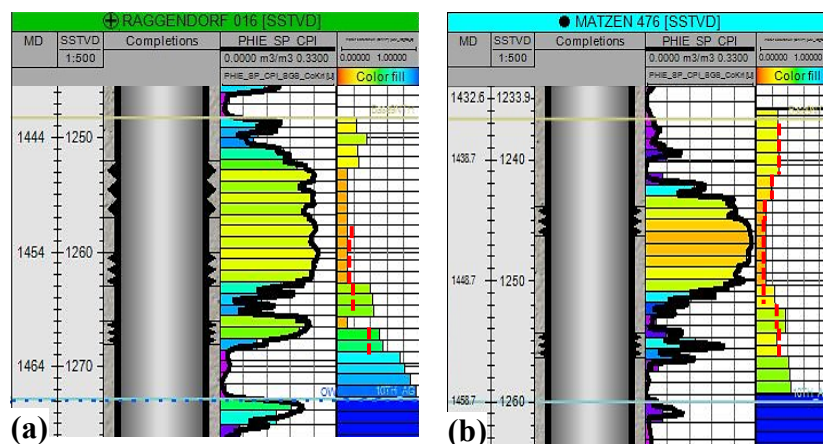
RAGGENDORF 016 [SSTVD]

| MD | SSTVD | Completions | PHIE_SP_CPI | |
|---|---|---|---|---|
| | 1:500 | | 0.0000 m3/m3 0.3300 | 0.00000 1.00000 |
| | | | PHIE_SP_CPI_SGB_CoKri | Color fill |

1444 1250
1454 1260
1464 1270

OW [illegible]

(a)

MATZEN 476 [SSTVD]

| MD | SSTVD | Completions | PHIE_SP_CPI | |
|---|---|---|---|---|
| | 1:500 | | 0.0000 m3/m3 0.3300 | 0.00000 1.0000 |
| | | | PHIE_SP_CPI_SGB_CoKri | Color fill |

1432.6 1233.9
1438.7 1240
1448.7 1250
1458.7 1260

(b)